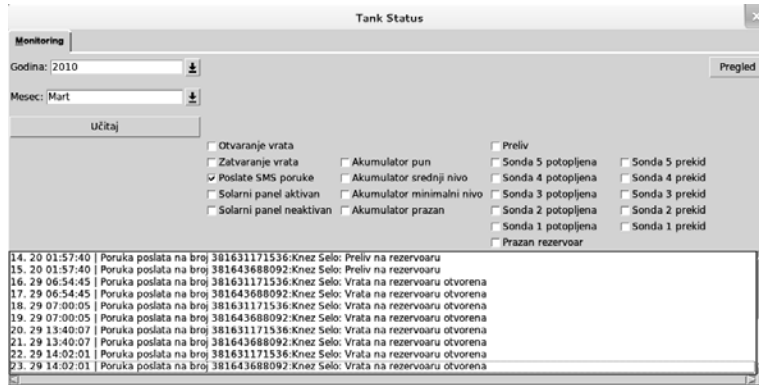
Tank Status

Monitoring

Godina: 2010

Mesec: Mart

Učitaj

Pregled

Otvaranje vrata
Zatvaranje vrata
Poslate SMS poruke
Solarni panel aktivan
Solarni panel neaktivan

Akumulator pun
Akumulator srednji nivo
Akumulator minimalni nivo
Akumulator prazan

Preliv
Sonda 5 potopljena
Sonda 4 potopljena
Sonda 3 potopljena
Sonda 2 potopljena
Sonda 1 potopljena
Prazan rezervoar

Sonda 5 prekid
Sonda 4 prekid
Sonda 3 prekid
Sonda 2 prekid
Sonda 1 prekid

14. 20 01:57:40 | Poruka poslata na broj 381631171536:Knez Selo: Preliv na rezervoaru
15. 20 01:57:40 | Poruka poslata na broj 381643688092:Knez Selo: Preliv na rezervoaru
16. 29 06:54:45 | Poruka poslata na broj 381631171536:Knez Selo: Vrata na rezervoaru otvorena
17. 29 06:54:45 | Poruka poslata na broj 381643688092:Knez Selo: Vrata na rezervoaru otvorena
18. 29 07:00:05 | Poruka poslata na broj 381631171536:Knez Selo: Vrata na rezervoaru otvorena
19. 29 07:00:05 | Poruka poslata na broj 381643688092:Knez Selo: Vrata na rezervoaru otvorena
20. 29 13:40:07 | Poruka poslata na broj 381631171536:Knez Selo: Vrata na rezervoaru otvorena
21. 29 13:40:07 | Poruka poslata na broj 381643688092:Knez Selo: Vrata na rezervoaru otvorena
22. 29 14:02:01 | Poruka poslata na broj 381631171536:Knez Selo: Vrata na rezervoaru otvorena
23. 29 14:02:01 | Poruka poslata na broj 381643688092:Knez Selo: Vrata na rezervoaru otvorena